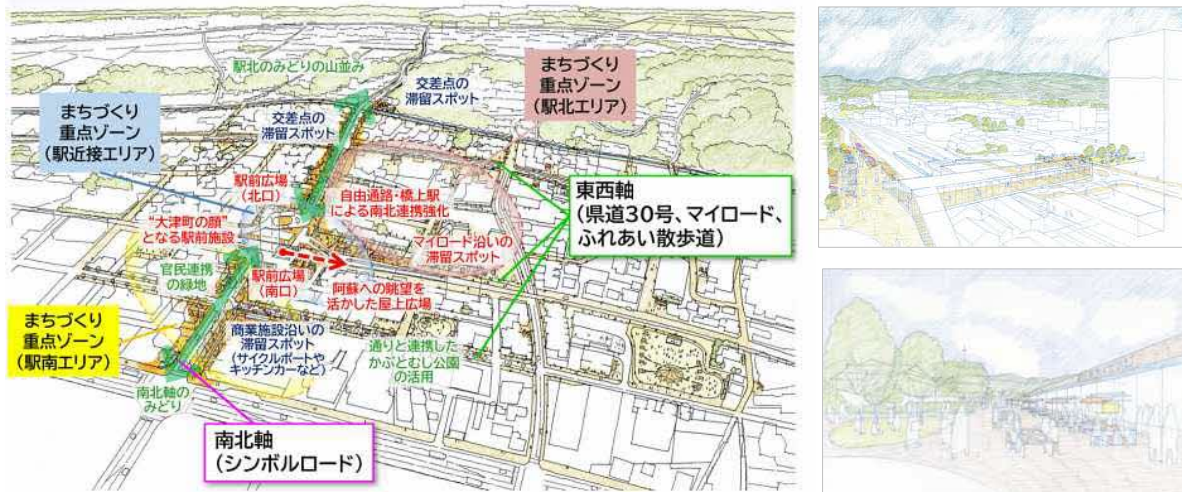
駅北のみどりの山並み

交差点の滞留スポット

まちづくり
重点ゾーン
（駅北エリア）

まちづくり
重点ゾーン
（駅近接エリア）

交差点の滞留スポット

駅前広場
（北口）

自由通路・橋上駅による南北連携強化

東西軸
（県道30号、マイロード、ふれあい散歩道）

"大津町の顔"となる駅前施設

マイロード沿いの滞留スポット

官民連携の緑地

駅前広場
（南口）

阿蘇への眺望を活かした屋上広場

まちづくり
重点ゾーン
（駅南エリア）

商業施設沿いの滞留スポット
（サイクルポートやキッチンカーなど）

通りと連携したかぶとむし公園の活用

南北軸のみどり

南北軸
（シンボルロード）